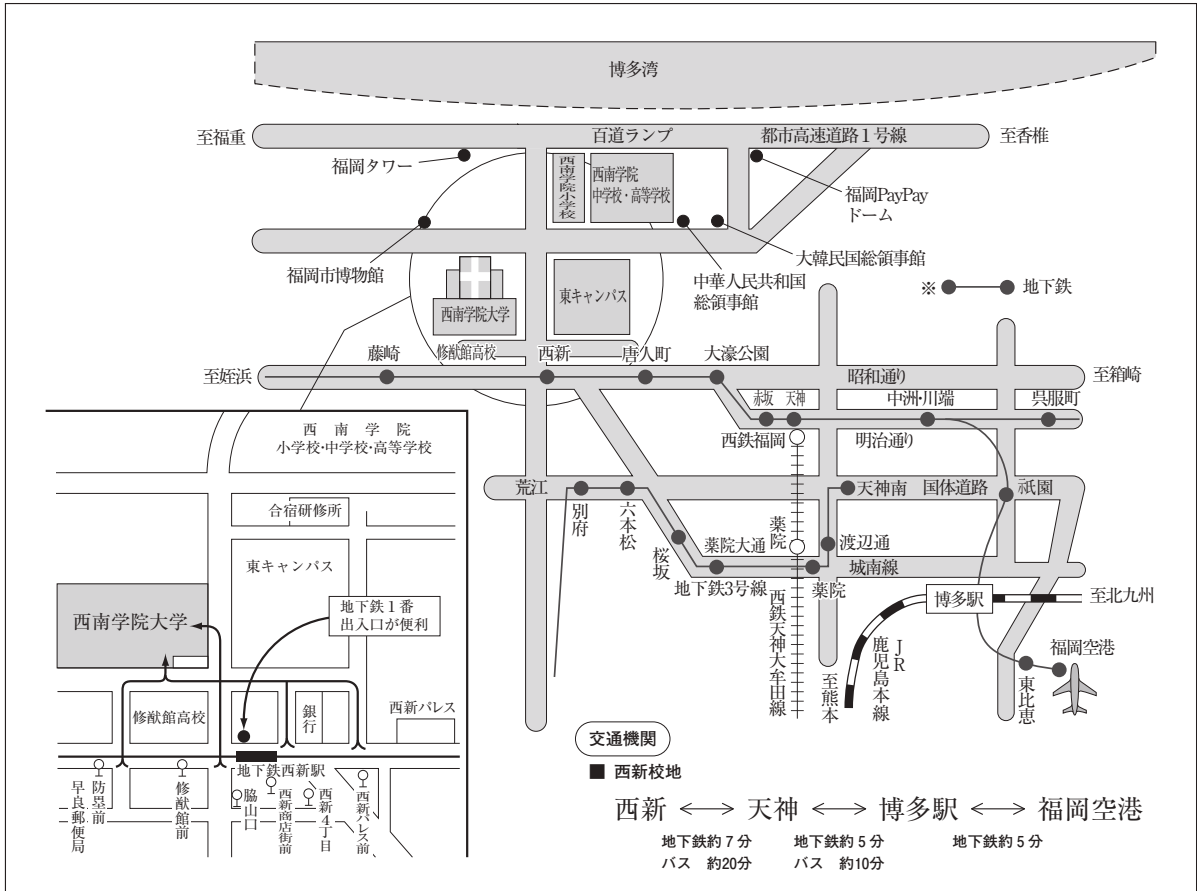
博多湾

至福重
百道ランプ
都市高速道路1号線
至香椎
福岡タワー
西南学院小学校
西南学院 中学校・高等学校
福岡PayPayドーム
大韓民国総領事館
福岡市博物館
中華人民共和国総領事館
西南学院大学
東キャンパス
※ 地下鉄
藤崎
修猷館高校
西新
唐人町
大濠公園
昭和通り
至姪浜
至箱崎
赤坂
天神
中洲川端
呉服町
西鉄福岡
明治通り
荒江
天神南
国体道路
祇園
別府
六本松
薬院
渡辺通
桜坂
薬院大通
城南線
地下鉄3号線
薬院
博多駅
至北九州
西鉄天神大牟田線
JR鹿児島本線
至熊本
福岡空港
東比恵

西南学院 小学校・中学校・高等学校
合宿研修所
東キャンパス
西南学院大学
地下鉄1番出入口が便利
修猷館高校
銀行
西新パレス
地下鉄西新駅
早良郵便局
防塁前
修猷館前
脇山口
西新商店街前
西新4丁目
西新パレス前

交通機関
■ 西新校地
西新 ⟷ 天神 ⟷ 博多駅 ⟷ 福岡空港
地下鉄約7分
バス 約20分
地下鉄約5分
バス 約10分
地下鉄約5分